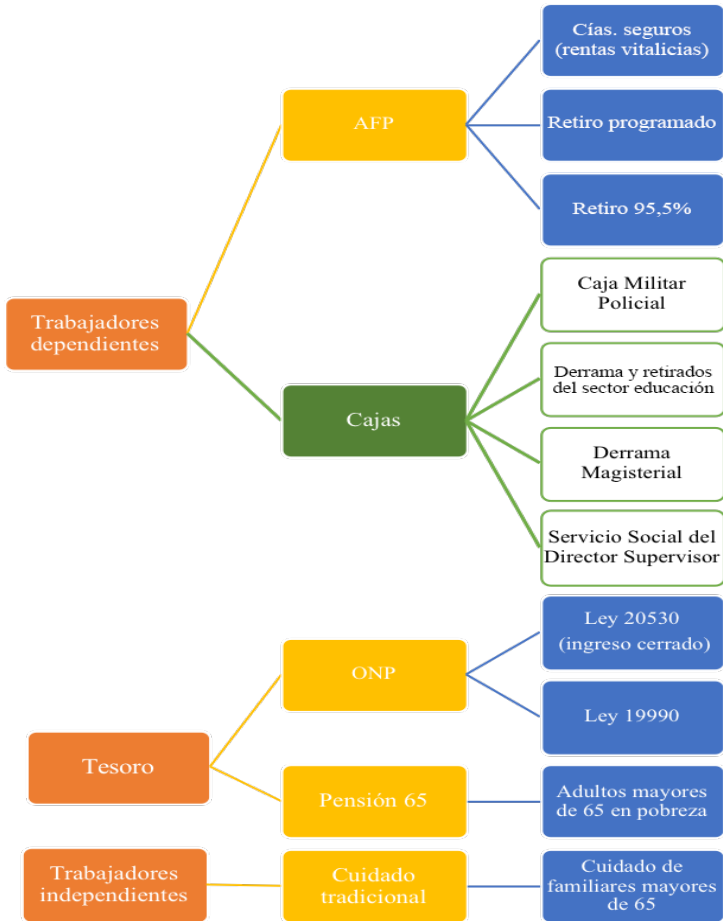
Trabajadores dependientes

AFP

Cías. seguros (rentas vitalicias)

Retiro programado

Retiro 95,5%

Cajas

Caja Militar Policial

Derrama y retirados del sector educación

Derrama Magisterial

Servicio Social del Director Supervisor

Tesoro

ONP

Ley 20530 (ingreso cerrado)

Ley 19990

Pensión 65

Adultos mayores de 65 en pobreza

Trabajadores independientes

Cuidado tradicional

Cuidado de familiares mayores de 65